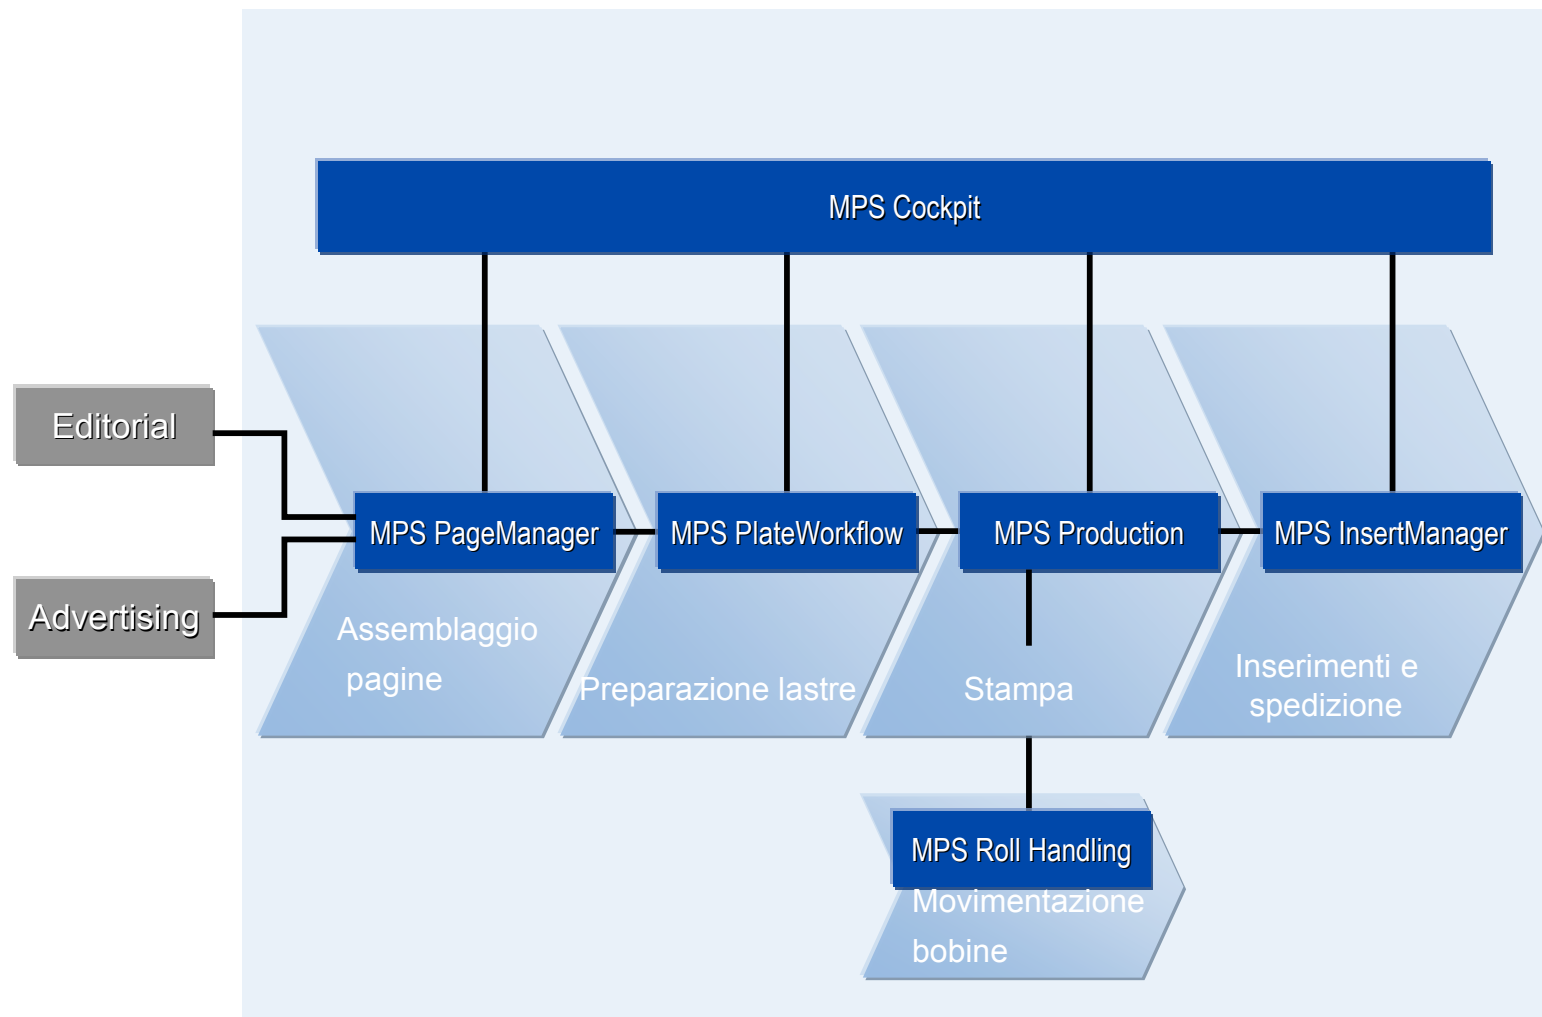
MPS Cockpit

Editorial

Advertising

MPS PageManager

Assemblaggio pagine

MPS PlateWorkflow

Preparazione lastre

MPS Production

Stampa

MPS InsertManager

Inserimenti e spedizione

MPS Roll Handling

Movimentazione bobine